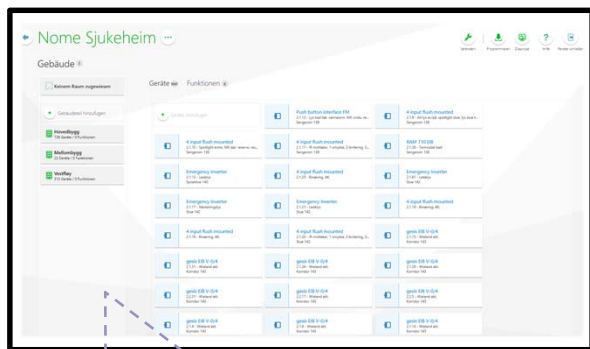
Nome Sjukeheim

Bearbeiten Programmieren Download Hilfe Neues erstellen

Gebäude

Keinem Raum zugewiesen

Gebäudeteil hinzufügen

Hovedbygg
136 Geräte | 9 Funktionen

Mellombygg
25 Geräte | 0 Funktionen

Vestfløy
213 Geräte | 0 Funktionen

Geräte Funktionen

Gerät hinzufügen

Push button interface FM
2.1.10 - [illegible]
Sengerom 138

4 input flush mounted
2.1.8 - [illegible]
Sengerom 138

4 input flush mounted
2.1.9 - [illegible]
Sengerom 138

4 input flush mounted
2.1.11 - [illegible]
Sengerom 138

RAM 710 EB
2.1.26 - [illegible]
Sengerom 138

Emergency Inverter
2.1.7 - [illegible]
Sengerom 140

Emergency Inverter
2.1.12 - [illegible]
Stue 140

Emergency Inverter
2.1.11 - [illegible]
Stue 140

Emergency Inverter
2.1.17 - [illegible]
Stue 142

Emergency Inverter
2.1.18 - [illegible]
Stue 142

4 input flush mounted
2.1.19 - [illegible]

4 input flush mounted
2.1.20 - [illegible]
Stue 142

4 input flush mounted
2.1.21 - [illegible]
Stue 142

4 input flush mounted
2.1.22 - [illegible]

gesis EB V-0/4
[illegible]
Kontor 143

gesis EB V-0/4
2.1.23 - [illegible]
Kontor 143

gesis EB V-0/4
2.1.24 - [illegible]
Kontor 143

gesis EB V-0/4
2.1.25 - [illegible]
Kontor 143

gesis EB V-0/4
2.2.1 - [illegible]
Kontor 143

gesis EB V-0/4
2.2.2 - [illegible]
Kontor 143

gesis EB V-0/4
2.2.3 - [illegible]
Kontor 143

gesis EB V-0/4
2.1.6 - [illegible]
Kontor 143

gesis EB V-0/4
2.1.5 - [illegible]
Kontor 143

gesis EB V-0/4
2.1.4 - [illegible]
Kontor 143